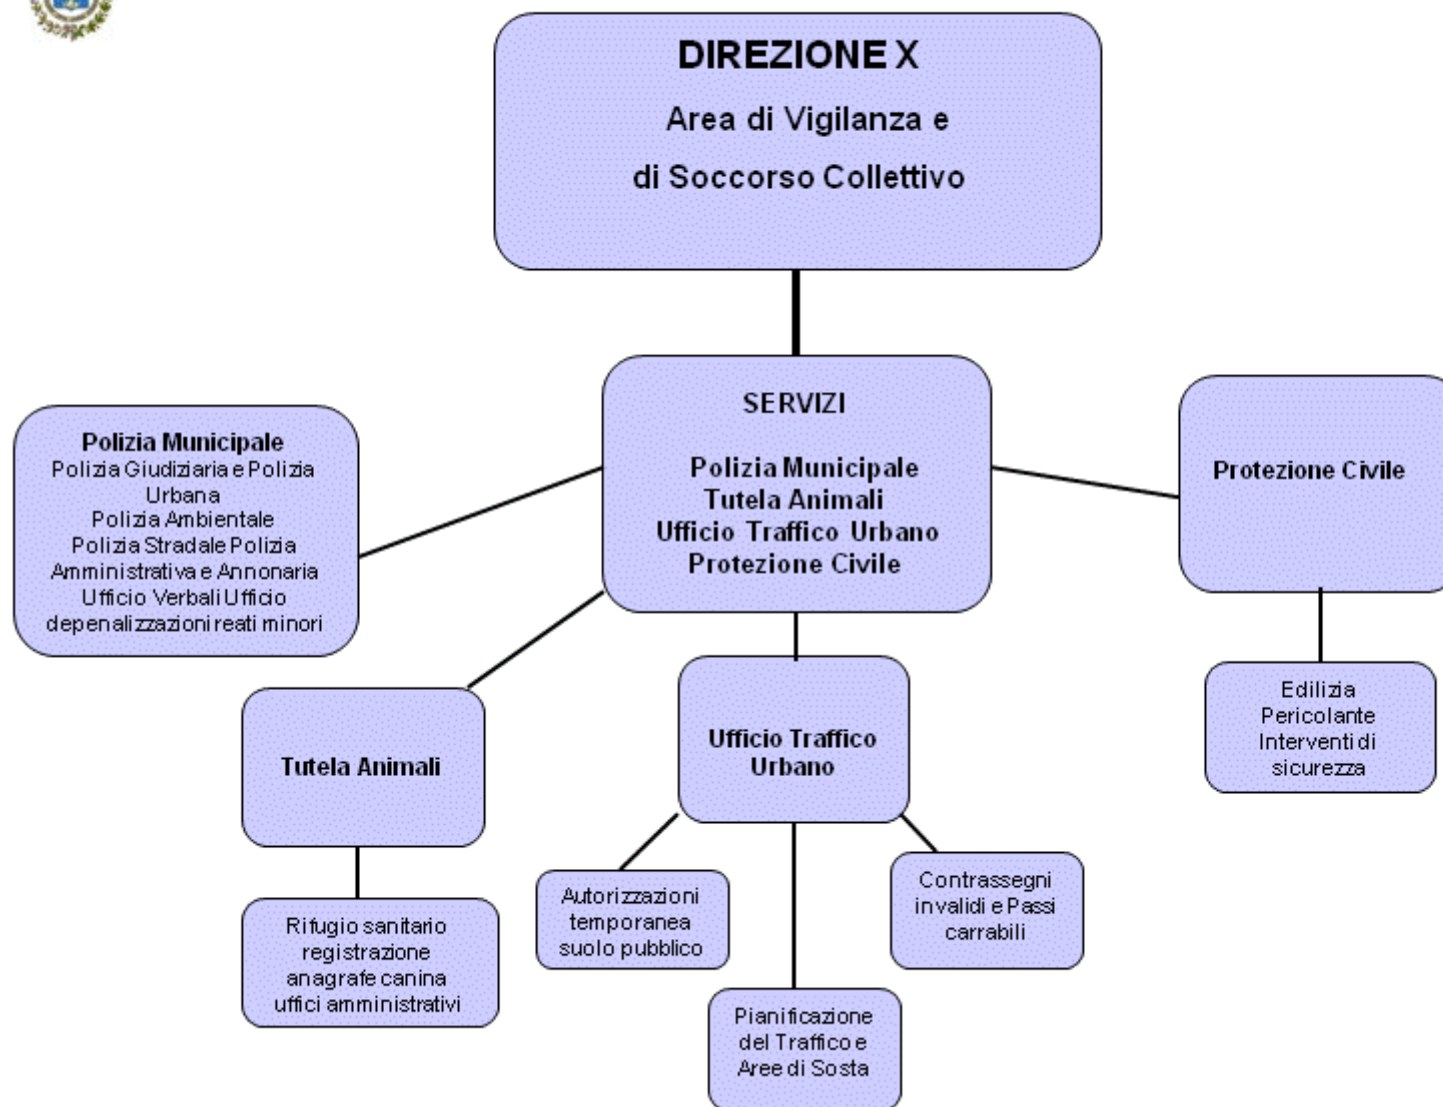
DIREZIONE X
Area di Vigilanza e
di Soccorso Collettivo

SERVIZI

Polizia Municipale
Tutela Animali
Ufficio Traffico Urbano
Protezione Civile

Polizia Municipale
Polizia Giudiziaria e Polizia Urbana
Polizia Ambientale
Polizia Stradale Polizia Amministrativa e Annonaria
Ufficio Verbali Ufficio depenalizzazioni reati minori

Protezione Civile

Edilizia Pericolante Interventi di sicurezza

Tutela Animali

Rifugio sanitario registrazione anagrafe canina uffici amministrativi

Ufficio Traffico Urbano

Autorizzazioni temporanea suolo pubblico

Contrassegni invalidi e Passi carrabili

Pianificazione del Traffico e Aree di Sosta